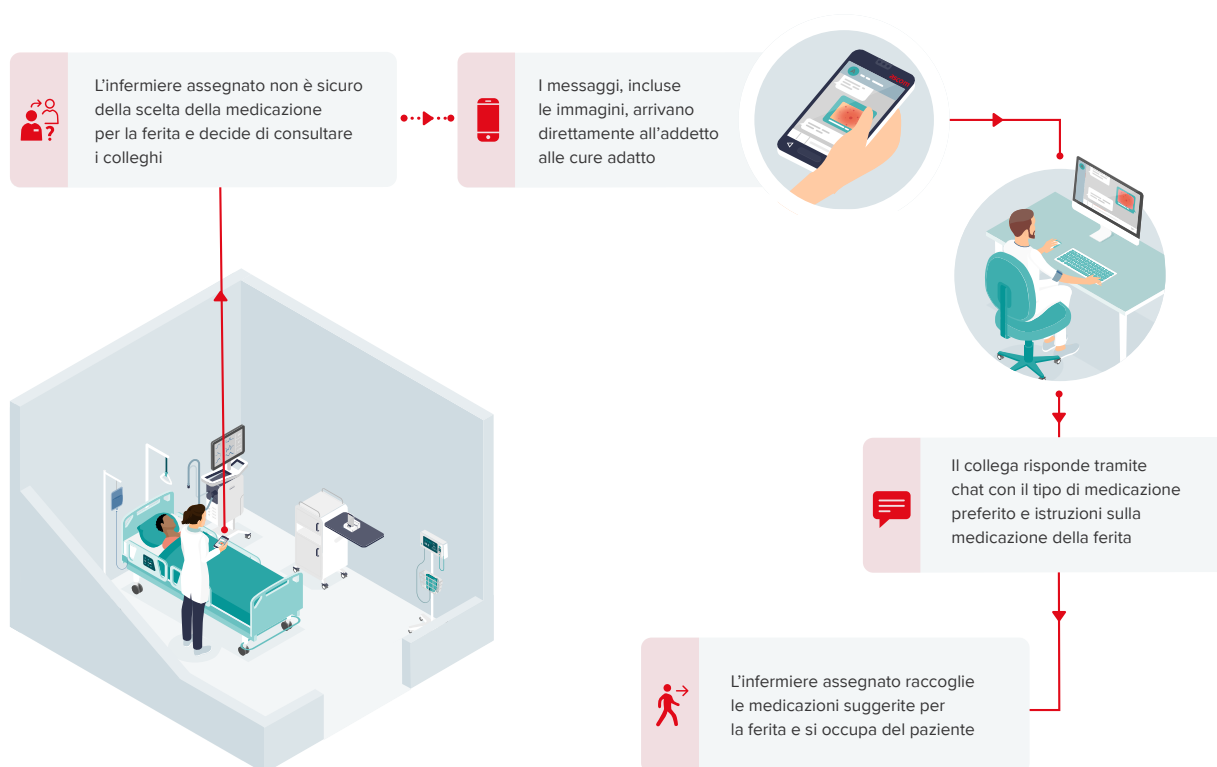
L’infermiere assegnato non è sicuro della scelta della medicazione per la ferita e decide di consultare i colleghi

I messaggi, incluse le immagini, arrivano direttamente all’addetto alle cure adatto

Il collega risponde tramite chat con il tipo di medicazione preferito e istruzioni sulla medicazione della ferita

L’infermiere assegnato raccoglie le medicazioni suggerite per la ferita e si occupa del paziente